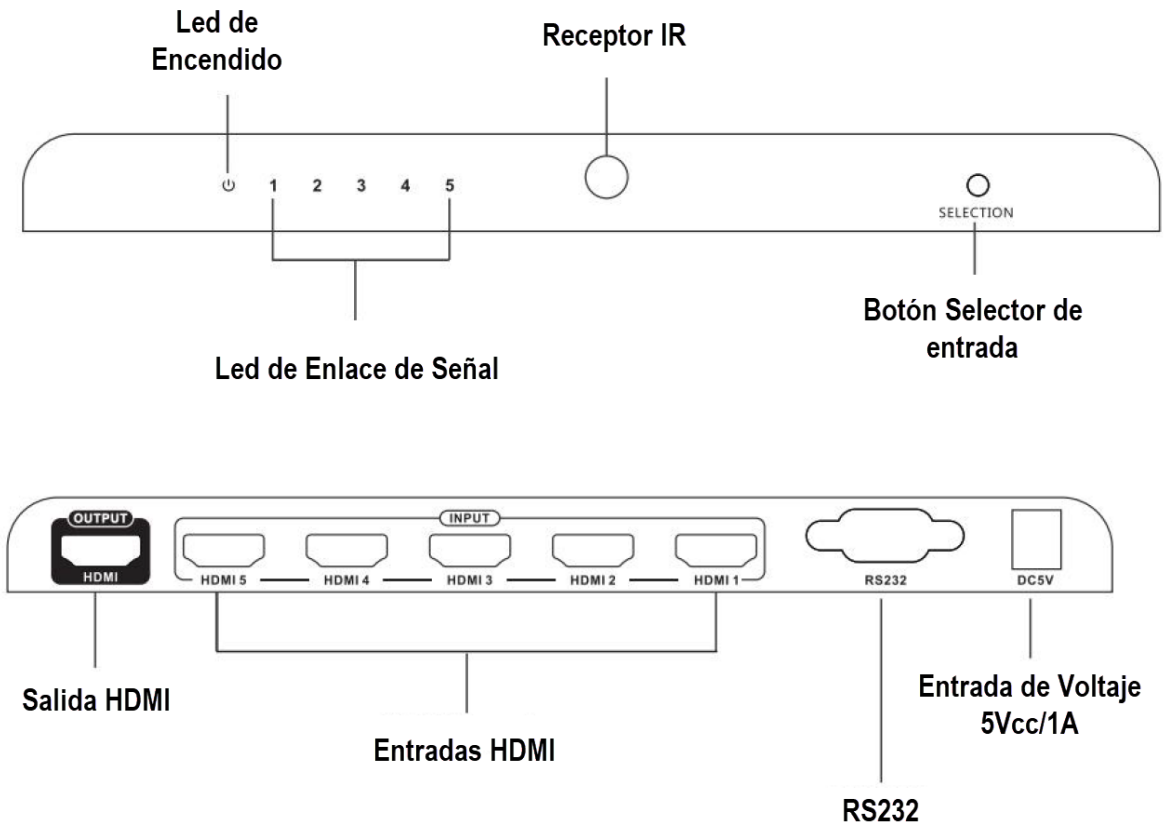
Led de Encendido

Receptor IR

1 2 3 4 5

SELECTION

Botón Selector de entrada

Led de Enlace de Señal

OUTPUT
HDMI

INPUT
HDMI 5 HDMI 4 HDMI 3 HDMI 2 HDMI 1

RS232

DC5V

Salida HDMI

Entrada de Voltaje 5Vcc/1A

Entradas HDMI

RS232